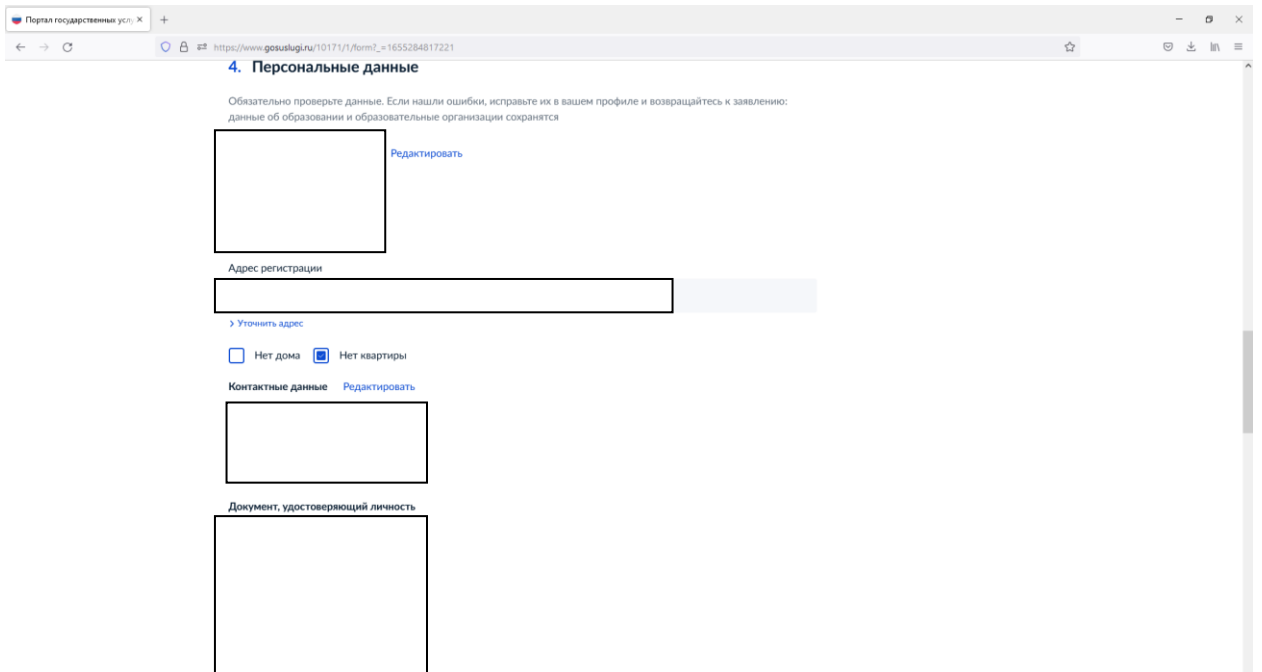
Портал государственных усл ×
+
https://www.gosuslugi.ru/10171/1/form?_=1655284817221

4. Персональные данные

Обязательно проверьте данные. Если нашли ошибки, исправьте их в вашем профиле и возвращайтесь к заявлению: данные об образовании и образовательные организации сохранятся

Редактировать

Адрес регистрации

› Уточнить адрес

Нет дома Нет квартиры

Контактные данные Редактировать

Документ, удостоверяющий личность